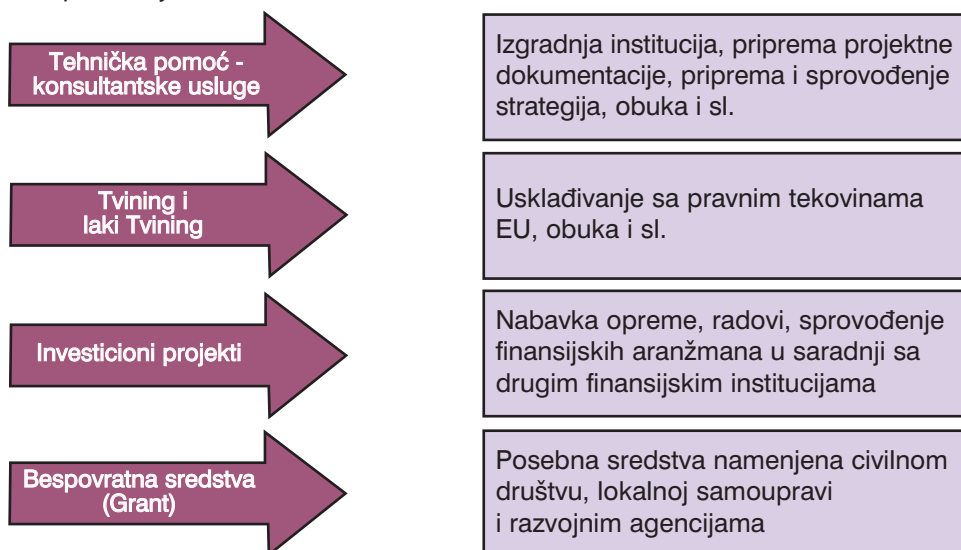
Tehnička pomoć - konsultantske usluge

Izgradnja institucija, priprema projektne dokumentacije, priprema i sprovođenje strategija, obuka i sl.

Tvining i laki Tvining

Usklađivanje sa pravnim tekovinama EU, obuka i sl.

Investicioni projekti

Nabavka opreme, radovi, sprovođenje finansijskih aranžmana u saradnji sa drugim finansijskim institucijama

Bespovratna sredstva (Grant)

Posebna sredstva namenjena civilnom društvu, lokalnoj samoupravi i razvojnim agencijama